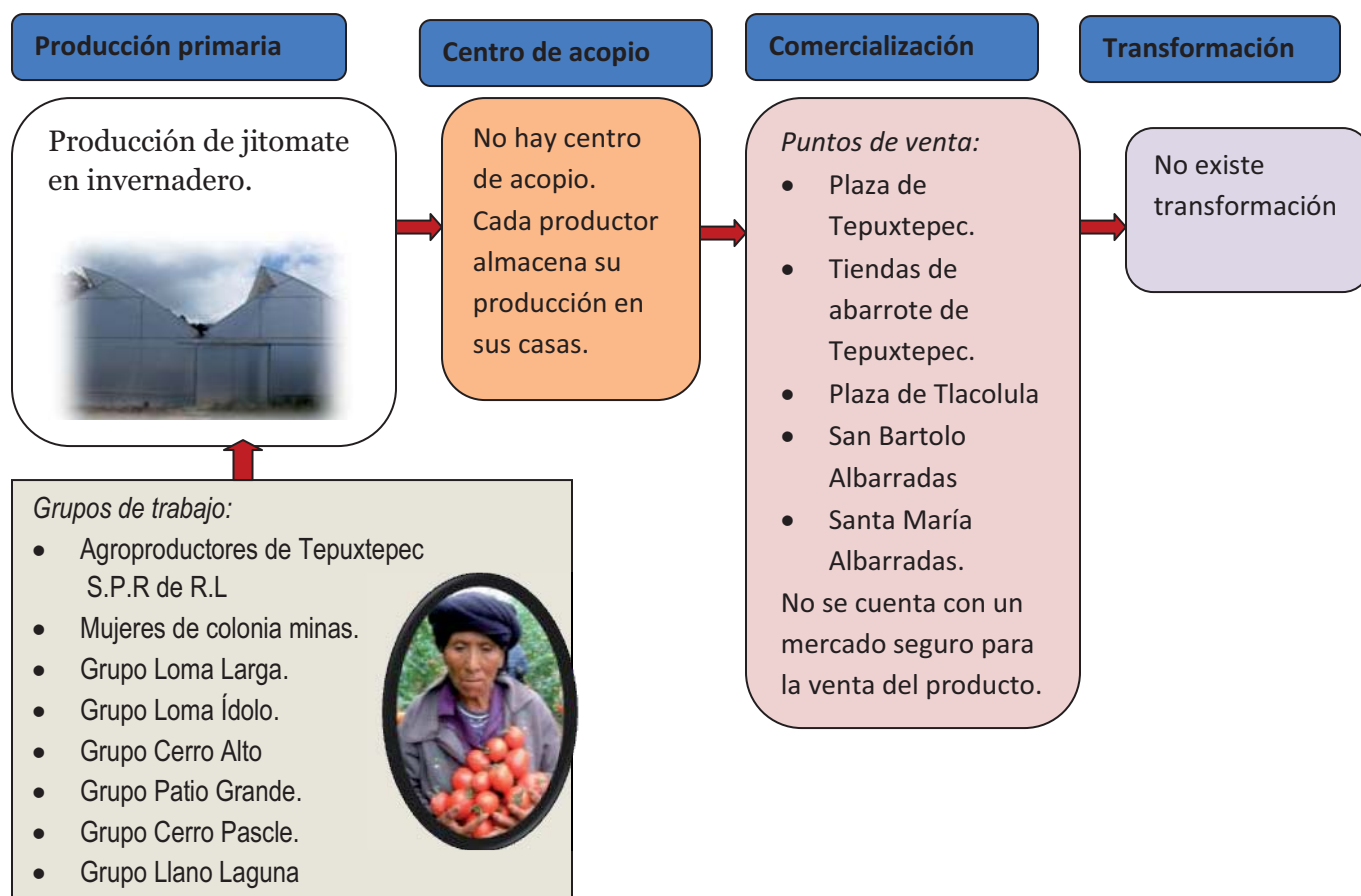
Producción primaria

Centro de acopio

Comercialización

Transformación

Producción de jitomate en invernadero.

No hay centro de acopio. Cada productor almacena su producción en sus casas.

Puntos de venta:
- Plaza de Tepuxtepec.
- Tiendas de abarrote de Tepuxtepec.
- Plaza de Tlacolula
- San Bartolo Albarradas
- Santa María Albarradas.

No se cuenta con un mercado seguro para la venta del producto.

No existe transformación

Grupos de trabajo:
- Agroproductores de Tepuxtepec S.P.R de R.L
- Mujeres de colonia minas.
- Grupo Loma Larga.
- Grupo Loma Ídolo.
- Grupo Cerro Alto
- Grupo Patio Grande.
- Grupo Cerro Pascle.
- Grupo Llano Laguna